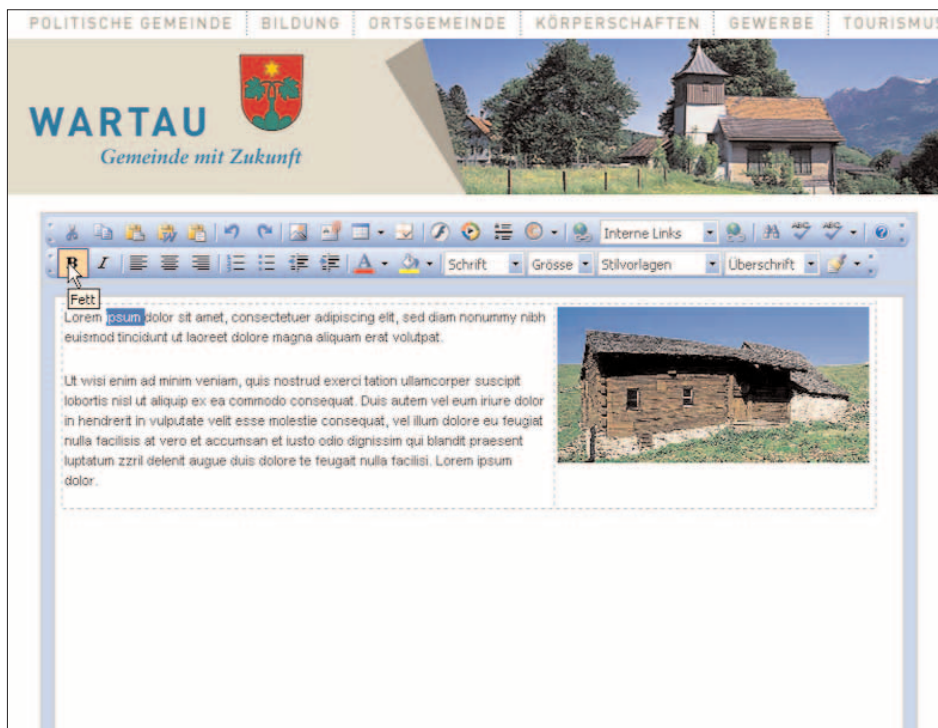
POLITISCHE GEMEINDE | BILDUNG | ORTSGEMEINDE | KÖRPERSCHAFTEN | GEWERBE | TOURISMUS

WARTAU
Gemeinde mit Zukunft

Interne Links
B I Schrift Grösse Stilvorlagen Überschrift
Fett

Lorem ipsum dolor sit amet, consectetuer adipiscing elit, sed diam nonummy nibh euismod tincidunt ut laoreet dolore magna aliquam erat volutpat.

Ut wisi enim ad minim veniam, quis nostrud exerci tation ullamcorper suscipit lobortis nisl ut aliquip ex ea commodo consequat. Duis autem vel eum iriure dolor in hendrerit in vulputate velit esse molestie consequat, vel illum dolore eu feugiat nulla facilisis at vero et accumsan et iusto odio dignissim qui blandit praesent luptatum zzril delenit augue duis dolore te feugait nulla facilisi. Lorem ipsum dolor.